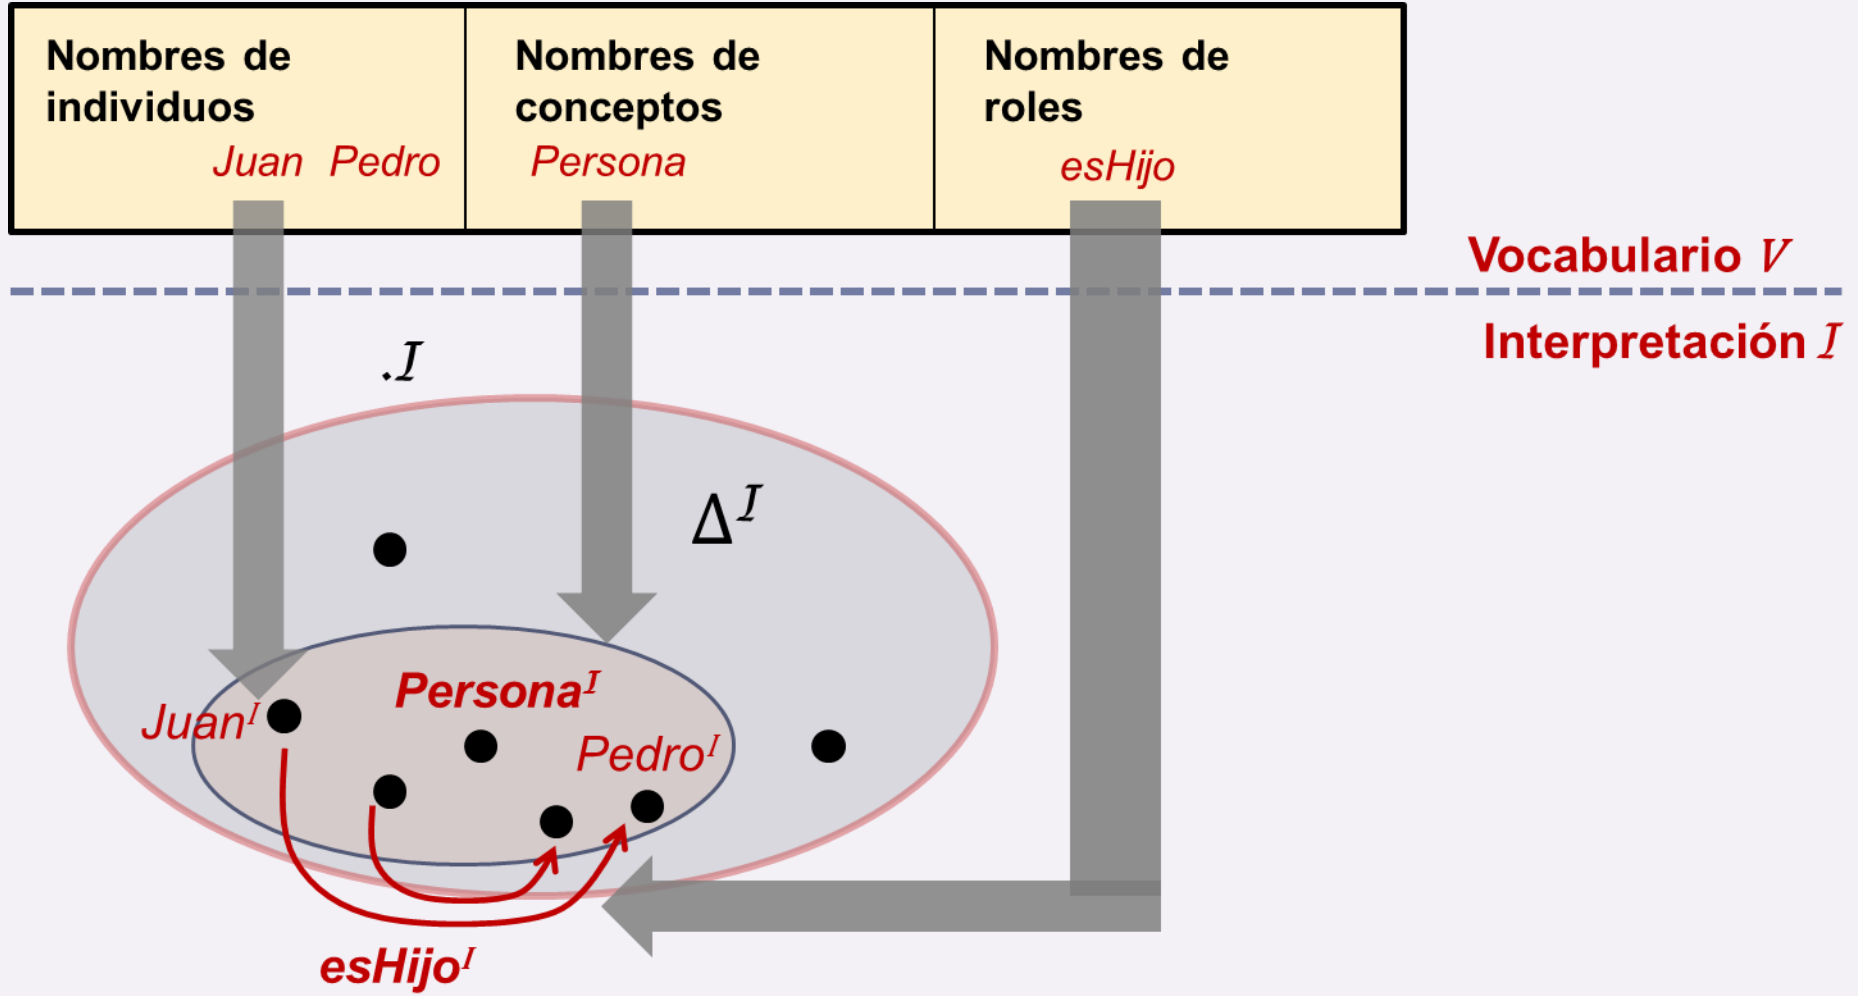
| Nombres de individuos<br>Juan Pedro | Nombres de conceptos<br>Persona | Nombres de roles<br>esHijo |
|---|---|---|

Vocabulario $V$

Interpretación $\mathcal{I}$

$\cdot^{\mathcal{I}}$

$\Delta^{\mathcal{I}}$

Persona$^{\mathcal{I}}$

Juan$^{\mathcal{I}}$

Pedro$^{\mathcal{I}}$

esHijo$^{\mathcal{I}}$